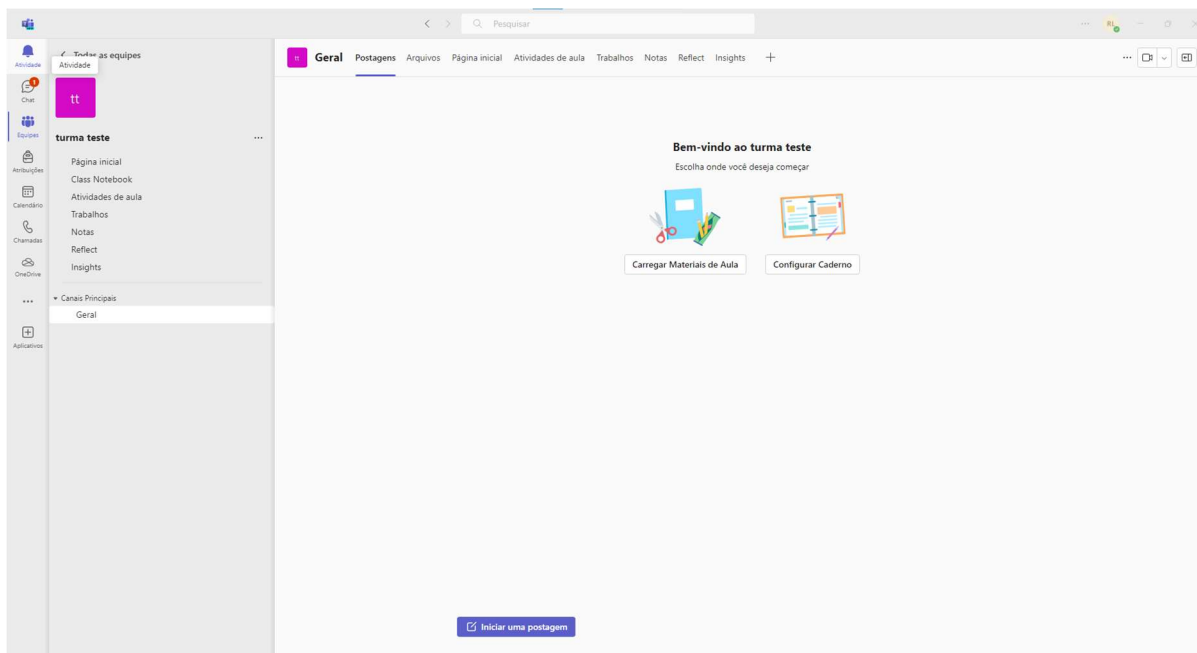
Pesquisar

Atividade
Atividade
Chat
Equipes
Atribuições
Calendário
Chamadas
OneDrive
...
Aplicativos

< Todas as equipes

tt

turma teste ...

Página inicial
Class Notebook
Atividades de aula
Trabalhos
Notas
Reflect
Insights

Canais Principais
Geral

tt Geral Postagens Arquivos Página inicial Atividades de aula Trabalhos Notas Reflect Insights +

Bem-vindo ao turma teste
Escolha onde você deseja começar

Carregar Materiais de Aula
Configurar Caderno

Iniciar uma postagem